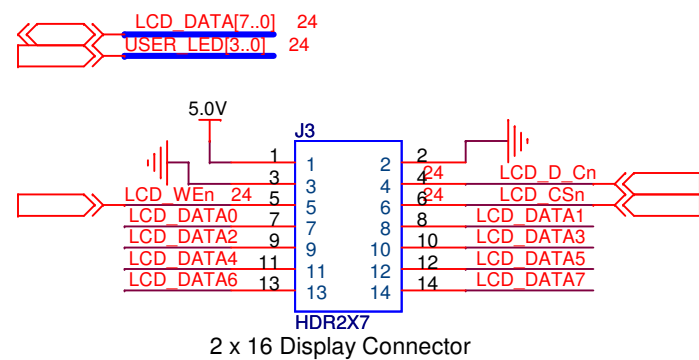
LCD_DATA[7..0] 24
USER_LED[3..0] 24

5.0V

J3

LCD_WEn 24

1 1 2 2
3 3 4 4
5 5 6 6
7 7 8 8
9 9 10 10
11 11 12 12
13 13 14 14

24 LCD_D_Cn
24 LCD_CSn

LCD_DATA0
LCD_DATA2
LCD_DATA4
LCD_DATA6

LCD_DATA1
LCD_DATA3
LCD_DATA5
LCD_DATA7

HDR2X7

2 x 16 Display Connector